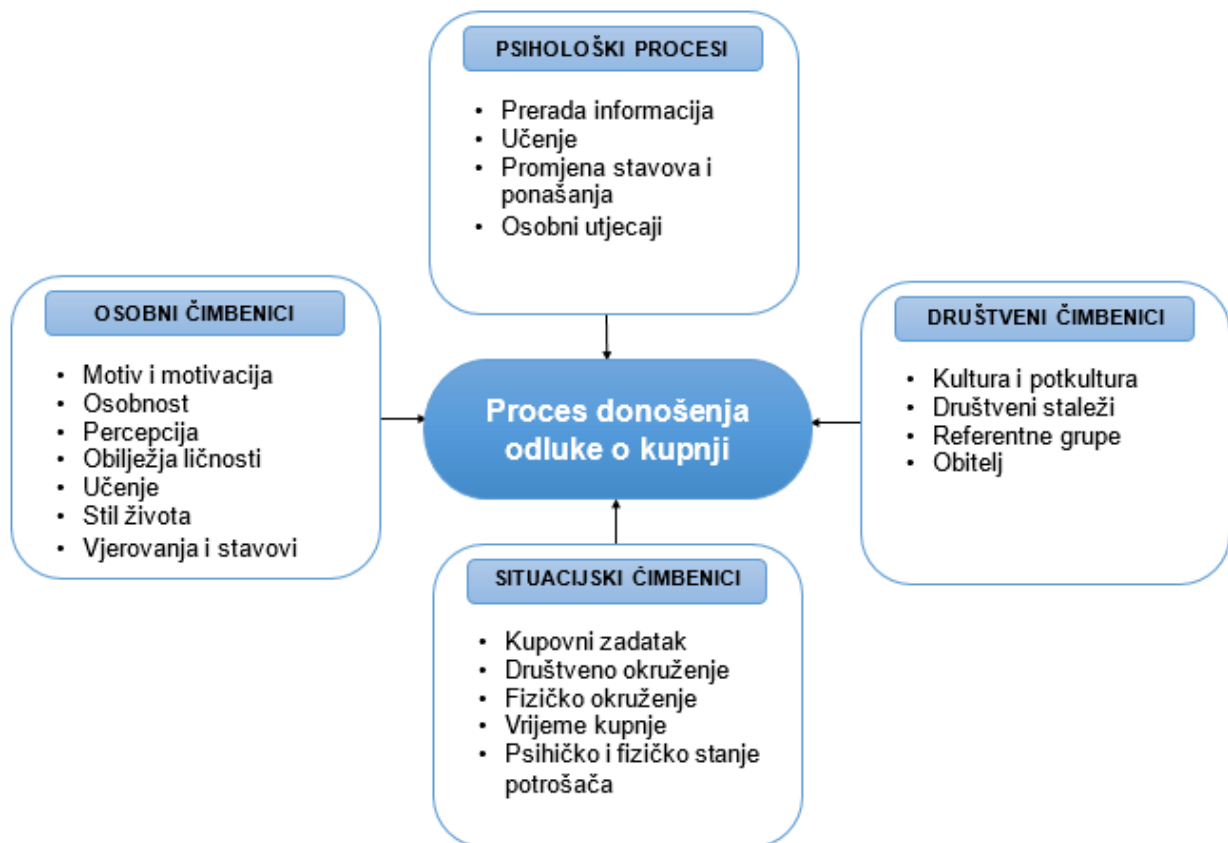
PSIHOLOŠKI PROCESI

- Prerada informacija
- Učenje
- Promjena stavova i ponašanja
- Osobni utjecaji

OSOBNI ČIMBENICI

- Motiv i motivacija
- Osobnost
- Percepcija
- Obilježja ličnosti
- Učenje
- Stil života
- Vjerovanja i stavovi

Proces donošenja odluke o kupnji

DRUŠTVENI ČIMBENICI

- Kultura i potkultura
- Društveni staleži
- Referentne grupe
- Obitelj

SITUACIJSKI ČIMBENICI

- Kupovni zadatak
- Društveno okruženje
- Fizičko okruženje
- Vrijeme kupnje
- Psihičko i fizičko stanje potrošača